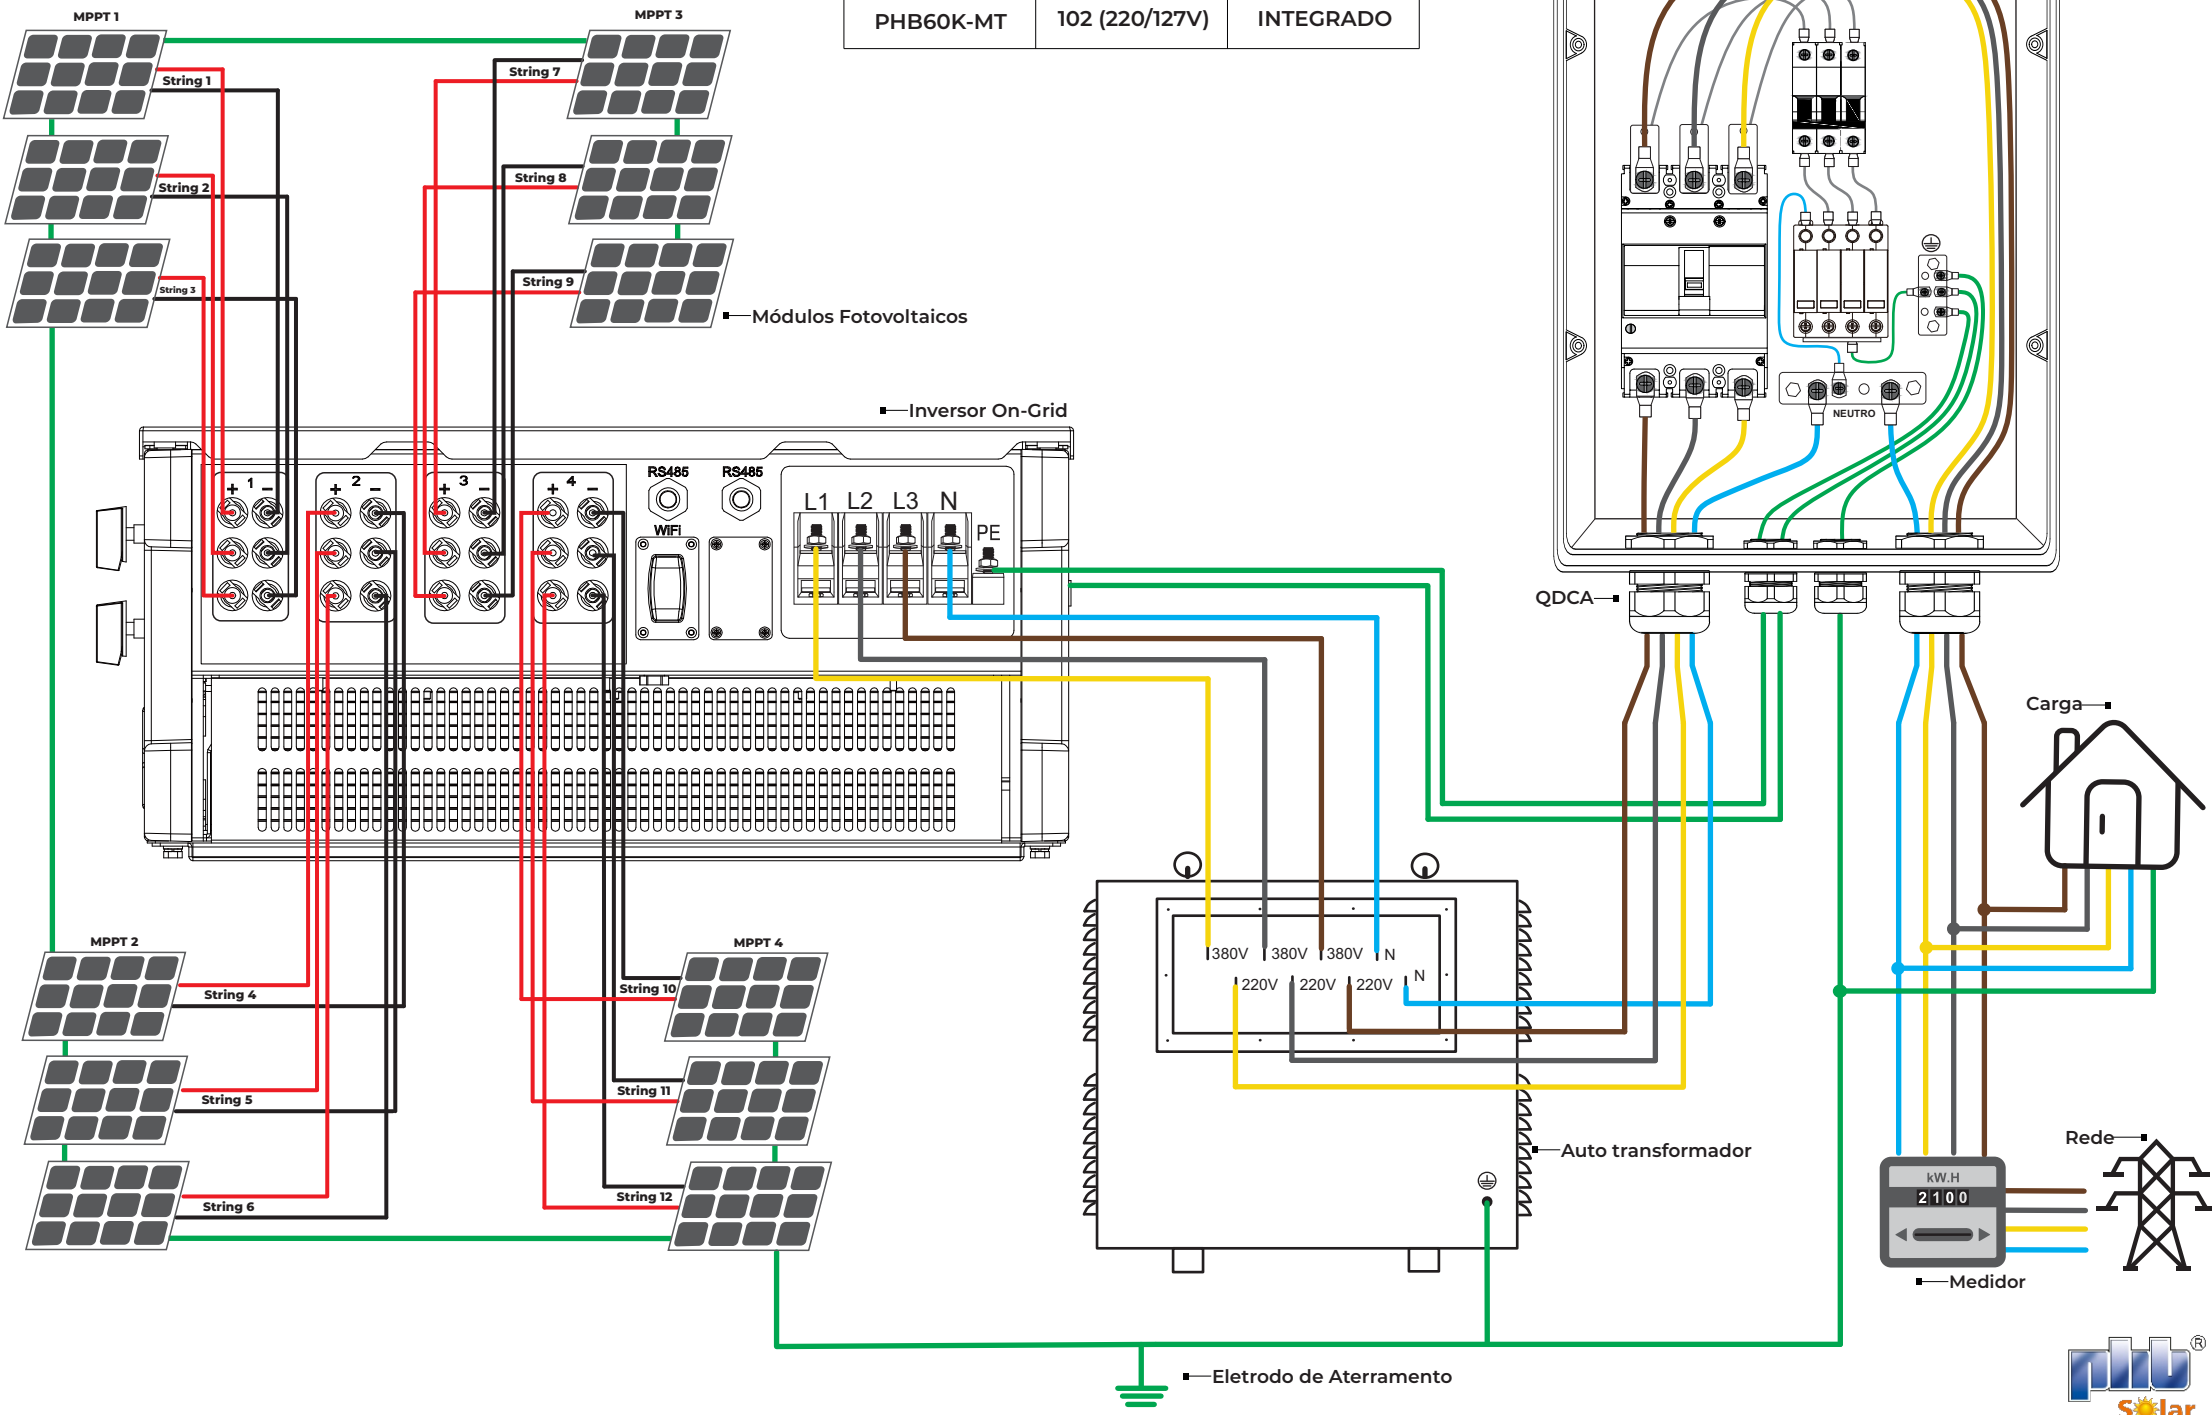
| PHB60K-MT | 102 (220/127V) | INTEGRADO |
|---|---|---|

MPPT 1

MPPT 3

String 1

String 7

String 2

String 8

String 3

String 9

Módulos Fotovoltaicos

Inversor On-Grid

1 + –

2 + –

3 + –

4 + –

RS485

RS485

WiFi

L1 L2 L3 N

PE

QDCA

NEUTRO

Carga

MPPT 2

MPPT 4

String 4

String 10

String 5

String 11

String 6

String 12

380V 380V 380V N

220V 220V 220V N

Auto transformador

Rede

kW.H

2100

Medidor

Eletrodo de Aterramento

phb Solar ®